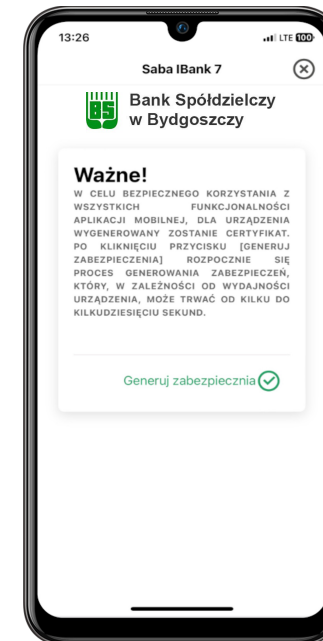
13:26
LTE 100

Saba IBank 7

BS
Bank Spółdzielczy w Bydgoszczy

Ważne!
W CELU BEZPIECZNEGO KORZYSTANIA Z WSZYSTKICH FUNKCJONALNOŚCI APLIKACJI MOBILNEJ, DLA URZĄDZENIA WYGENEROWANY ZOSTANIE CERTYFIKAT. PO KLIKNIĘCIU PRZYCISKU [GENERUJ ZABEZPIECZENIA] ROZPOCZNIE SIĘ PROCES GENEROWANIA ZABEZPIECZEŃ, KTÓRY, W ZALEŻNOŚCI OD WYDAJNOŚCI URZĄDZENIA, MOŻE TRWAĆ OD KILKU DO KILKUDZIESIĘCIU SEKUND.

Generuj zabezpieczenia